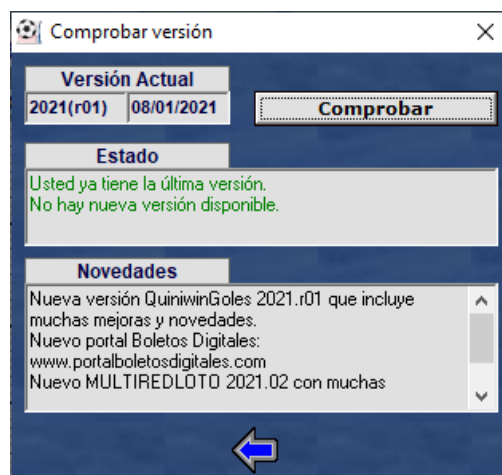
Comprobar versión

Versión Actual
2021(r01) 08/01/2021
Comprobar

Estado
Usted ya tiene la última versión.
No hay nueva versión disponible.

Novedades
Nueva versión QuiniwinGoles 2021.r01 que incluye muchas mejoras y novedades.
Nuevo portal Boletos Digitales:
www.portalboletosdigitales.com
Nuevo MULTIREDLOTO 2021.02 con muchas